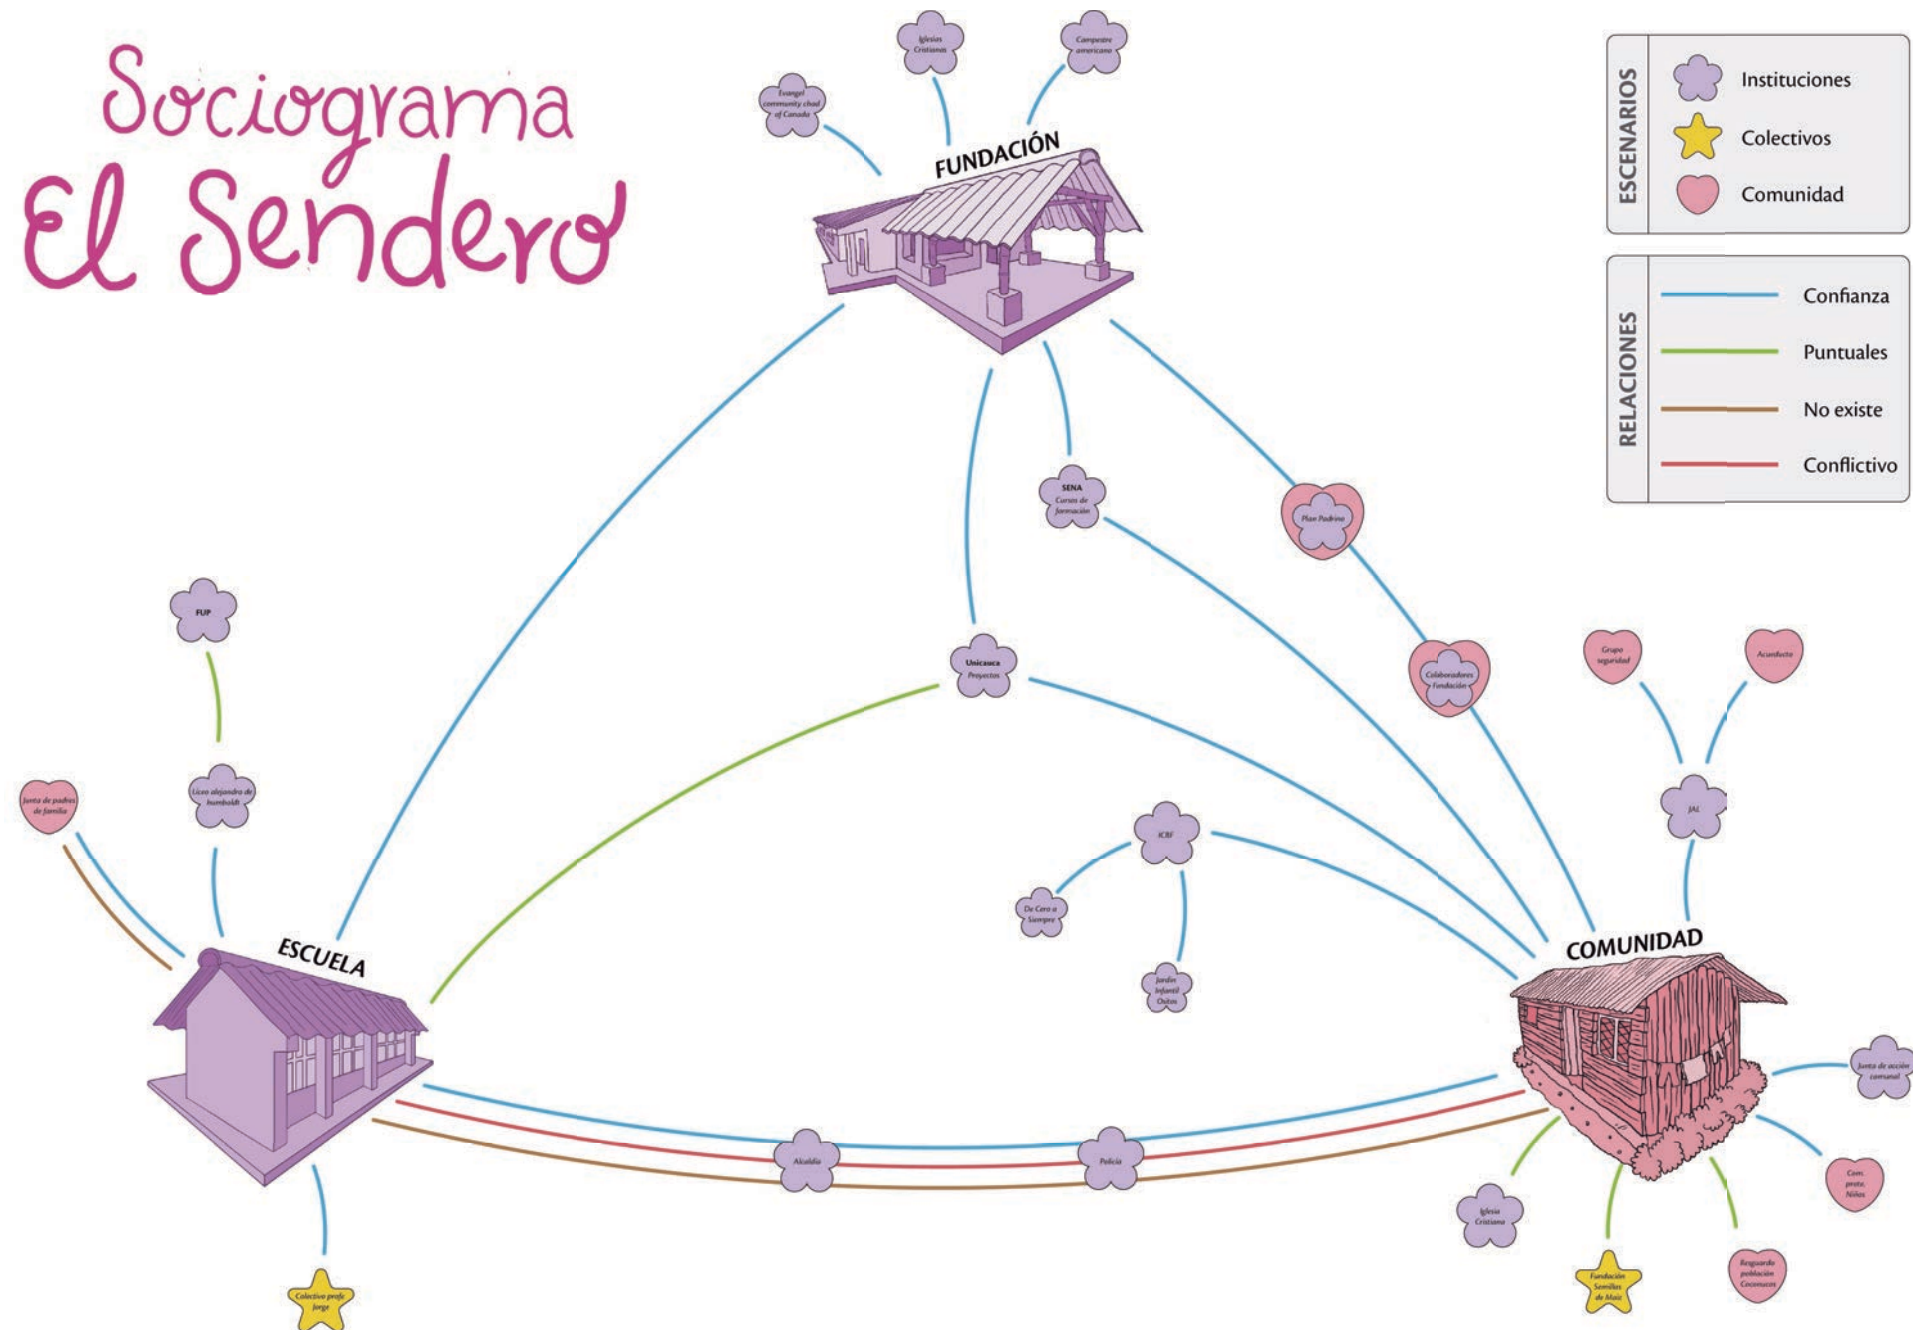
Sociograma El Sendero

ESCENARIOS
Instituciones
Colectivos
Comunidad

RELACIONES
Confianza
Puntuales
No existe
Conflictivo

Iglesias Cristianas
Campestre americano
Evangel community chod of Canada
FUNDACIÓN
SENA Cursos de formación
Plan Padrino
Unicauca Proyectos
Colaboradores Fundación
Grupo seguridad
Acueducto
JAL
FUP
Liceo alejandro de humboldt
Junta de padres de familia
ICBF
De Cero a Siempre
Jardín Infantil Ositos
ESCUELA
COMUNIDAD
Junta de acción comunal
Alcaldía
Policía
Com. prote. Niños
Iglesia Cristiana
Fundación Semillas de Maíz
Resguardo población Coconucos
Colectivo profe Jorge